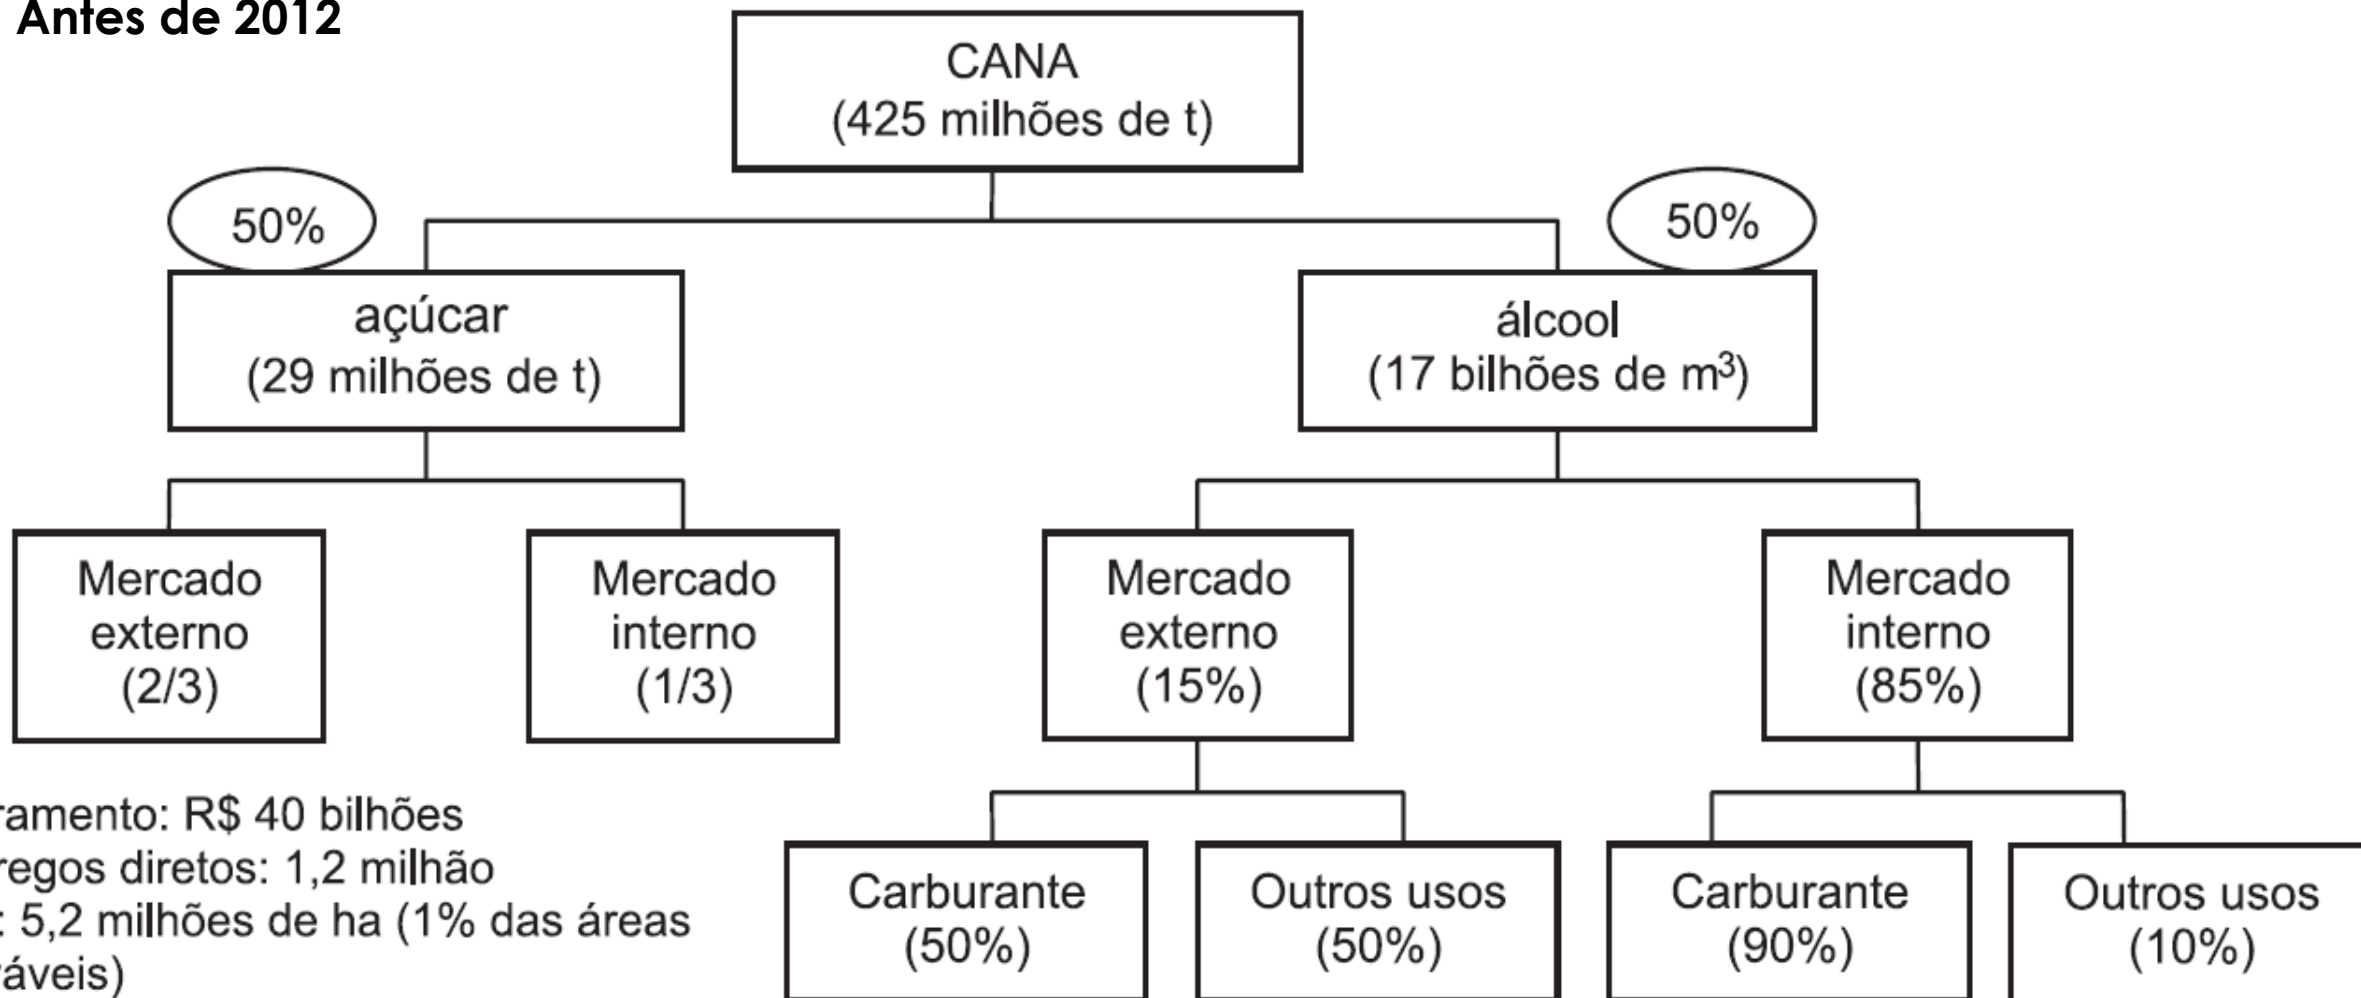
Antes de 2012

CANA
(425 milhões de t)

50%

50%

açúcar
(29 milhões de t)

álcool
(17 bilhões de $m^3$)

Mercado externo (2/3)

Mercado interno (1/3)

Mercado externo (15%)

Mercado interno (85%)

Carburante (50%)

Outros usos (50%)

Carburante (90%)

Outros usos (10%)

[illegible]ramento: R$ 40 bilhões
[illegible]regos diretos: 1,2 milhão
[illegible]: 5,2 milhões de ha (1% das áreas
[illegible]áveis)